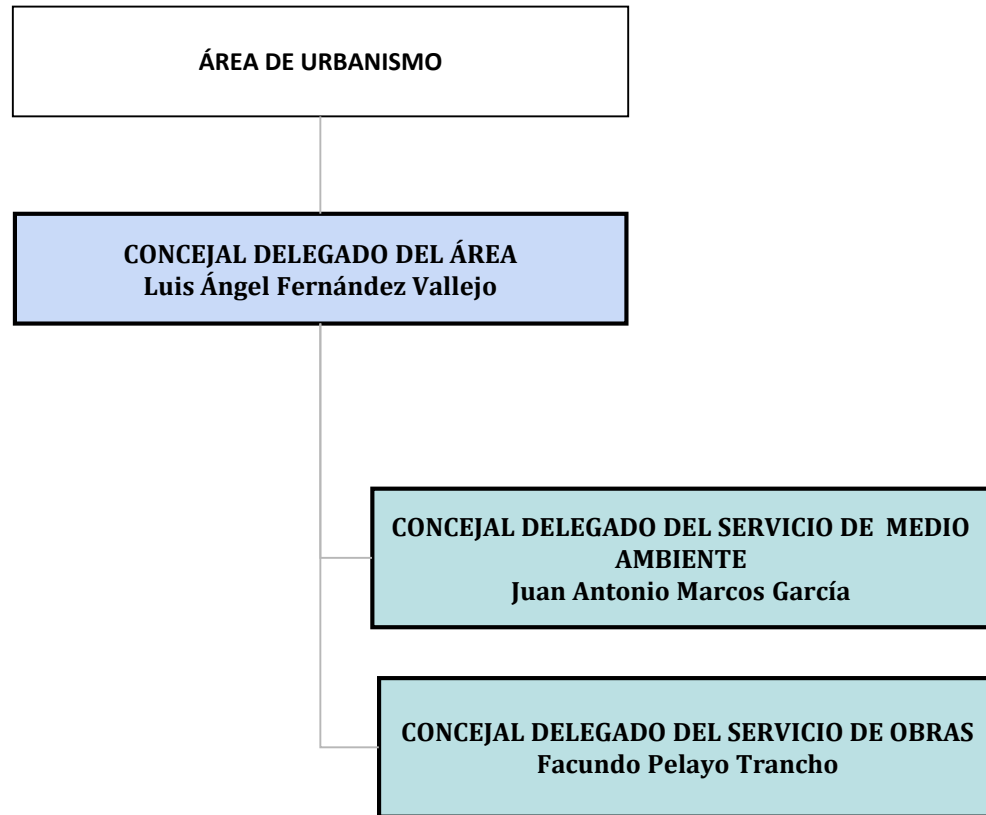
ÁREA DE URBANISMO

CONCEJAL DELEGADO DEL ÁREA
Luis Ángel Fernández Vallejo

CONCEJAL DELEGADO DEL SERVICIO DE MEDIO AMBIENTE
Juan Antonio Marcos García

CONCEJAL DELEGADO DEL SERVICIO DE OBRAS
Facundo Pelayo Trancho